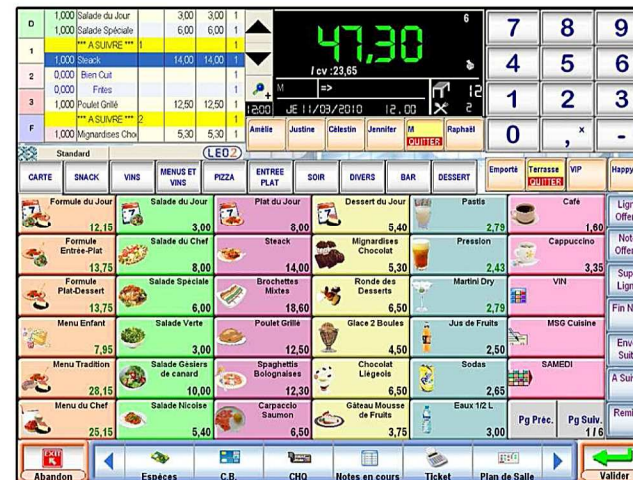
| | | | | | |
|---|---|---|---|---|---|
| D | 1,000 | Salade du Jour | 3,00 | 3,00 | 1 |
| | 1,000 | Salade Spéciale | 6,00 | 6,00 | 1 |
| 1 | | *** A SUIVRE *** 1 | | | 1 |
| | 1,000 | Steack | 14,00 | 14,00 | 1 |
| 2 | 0,000 | Bien Cuit | | | 1 |
| | 0,000 | Frites | | | 1 |
| 3 | 1,000 | Poulet Grillé | 12,50 | 12,50 | 1 |
| | | *** A SUIVRE *** 2 | | | 1 |
| F | 1,000 | Mignardises Choc | 5,30 | 5,30 | 1 |

6
47,30
/ cv : 23,65
M =>
12:00 JE 11/09/2010 12.00
12
2

7 8 9
4 5 6
1 2 3
0 , × -

Amélie Justine Célestin Jennifer M QUITTER Raphaël

Standard LEO2

CARTE SNACK VINS MENUS ET VINS PIZZA ENTREE PLAT SOIR DIVERS BAR DESSERT

Emporté Terrasse QUITTER VIP Happy

Formule du Jour 12,15
Salade du Jour 3,00
Plat du Jour 8,00
Dessert du Jour 5,40
Pastis 2,79
Café 1,60
Formule Entrée-Plat 13,75
Salade du Chef 8,00
Steack 14,00
Mignardises Chocolat 5,30
Pression 2,43
Cappuccino 3,35
Formule Plat-Dessert 13,75
Salade Spéciale 6,00
Brochettes Mixtes 18,60
Ronde des Desserts 6,50
Martini Dry 2,79
VIN
Menu Enfant 7,95
Salade Verte 3,00
Poulet Grillé 12,50
Glace 2 Boules 4,50
Jus de Fruits 2,50
MSG Cuisine
Menu Tradition 28,15
Salade Gésiers de canard 10,00
Spaghettis Bolognaises 12,30
Chocolat Liégeois 6,50
Sodas 2,65
SAMEDI
Menu du Chef 25,15
Salade Niçoise 5,40
Carpaccio Saumon 6,50
Gâteau Mousse de Fruits 3,75
Eaux 1/2 L 3,00
Pg Préc. Pg Suiv. 1 / 6

Lign Offer
Note Offer
Supp Lign
Fin N
Envo Suit
A Sui
Remi

EXIT Abandon
Espèces C.B. CHQ Notes en cours Ticket Plan de Salle Valider